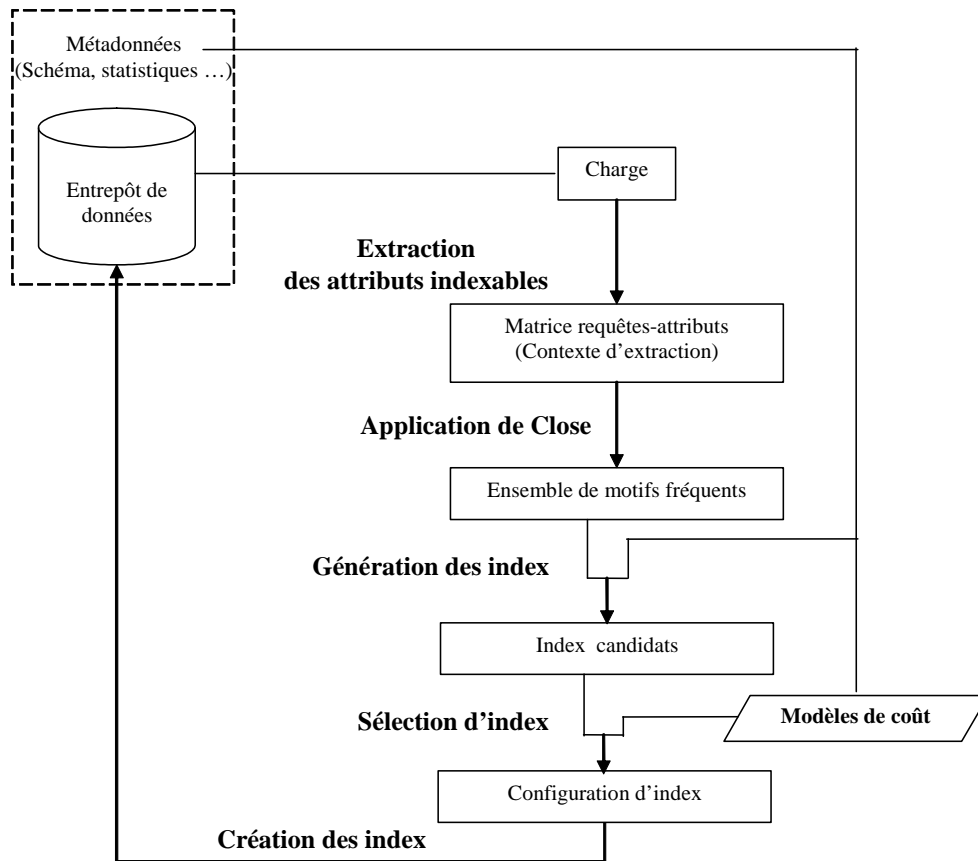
Métadonnées
(Schéma, statistiques …)

Entrepôt de données

Charge

Extraction
des attributs indexables

Matrice requêtes-attributs
(Contexte d'extraction)

Application de Close

Ensemble de motifs fréquents

Génération des index

Index candidats

Sélection d'index

Modèles de coût

Configuration d'index

Création des index